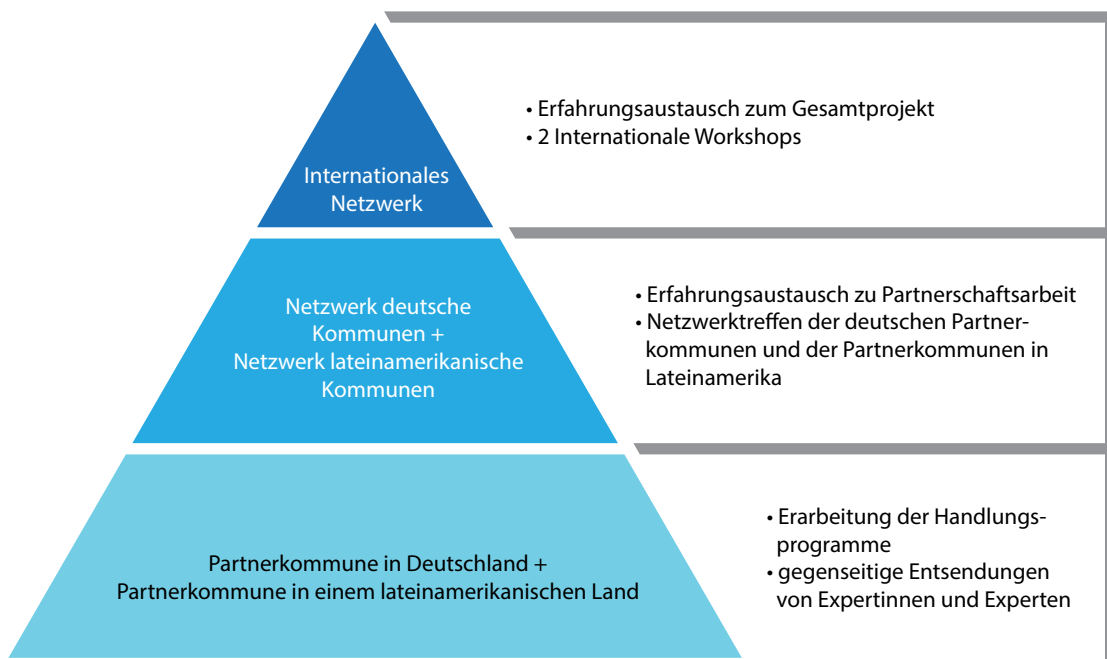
Internationales Netzwerk

• Erfahrungsaustausch zum Gesamtprojekt
• 2 Internationale Workshops

Netzwerk deutsche Kommunen + Netzwerk lateinamerikanische Kommunen

• Erfahrungsaustausch zu Partnerschaftsarbeit
• Netzwerktreffen der deutschen Partnerkommunen und der Partnerkommunen in Lateinamerika

Partnerkommune in Deutschland + Partnerkommune in einem lateinamerikanischen Land

• Erarbeitung der Handlungsprogramme
• gegenseitige Entsendungen von Expertinnen und Experten